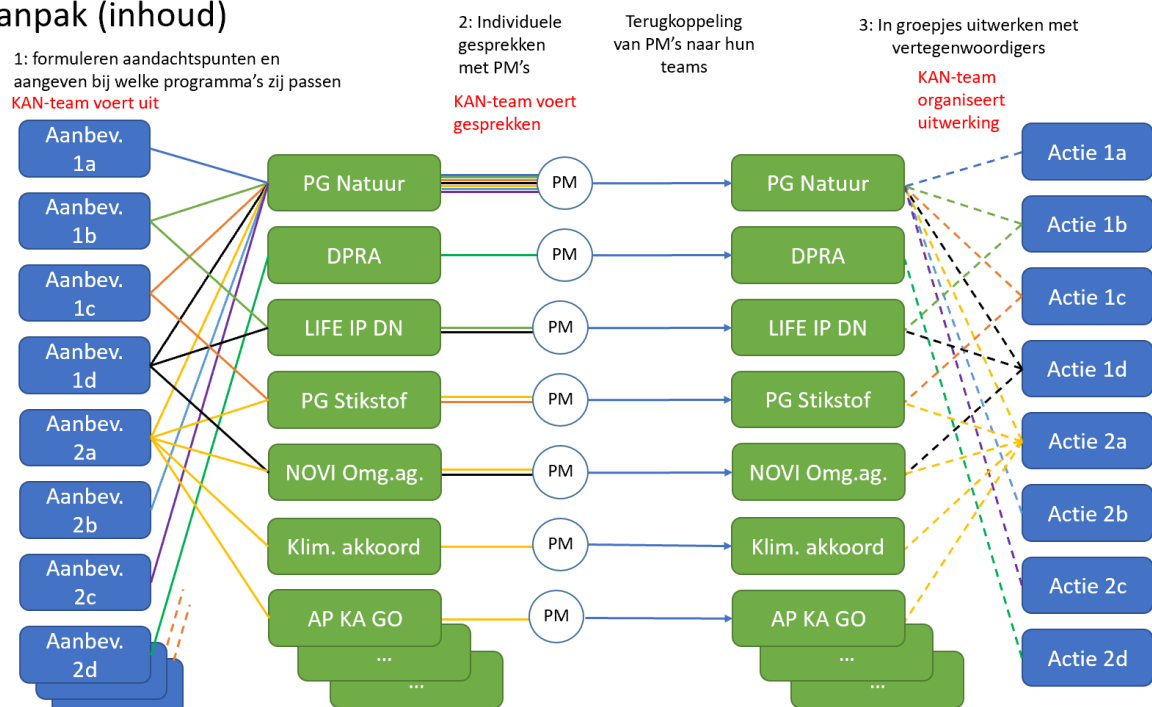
anpak (inhoud)

1: formuleren aandachtspunten en aangeven bij welke programma's zij passen
KAN-team voert uit

2: Individuele gesprekken met PM's
KAN-team voert gesprekken

Terugkoppeling van PM's naar hun teams

3: In groepjes uitwerken met vertegenwoordigers
KAN-team organiseert uitwerking

Aanbev. 1a
Aanbev. 1b
Aanbev. 1c
Aanbev. 1d
Aanbev. 2a
Aanbev. 2b
Aanbev. 2c
Aanbev. 2d

PG Natuur
DPRA
LIFE IP DN
PG Stikstof
NOVI Omg.ag.
Klim. akkoord
AP KA GO
...
...

PM
PM
PM
PM
PM
PM
PM

PG Natuur
DPRA
LIFE IP DN
PG Stikstof
NOVI Omg.ag.
Klim. akkoord
AP KA GO
...
...

Actie 1a
Actie 1b
Actie 1c
Actie 1d
Actie 2a
Actie 2b
Actie 2c
Actie 2d